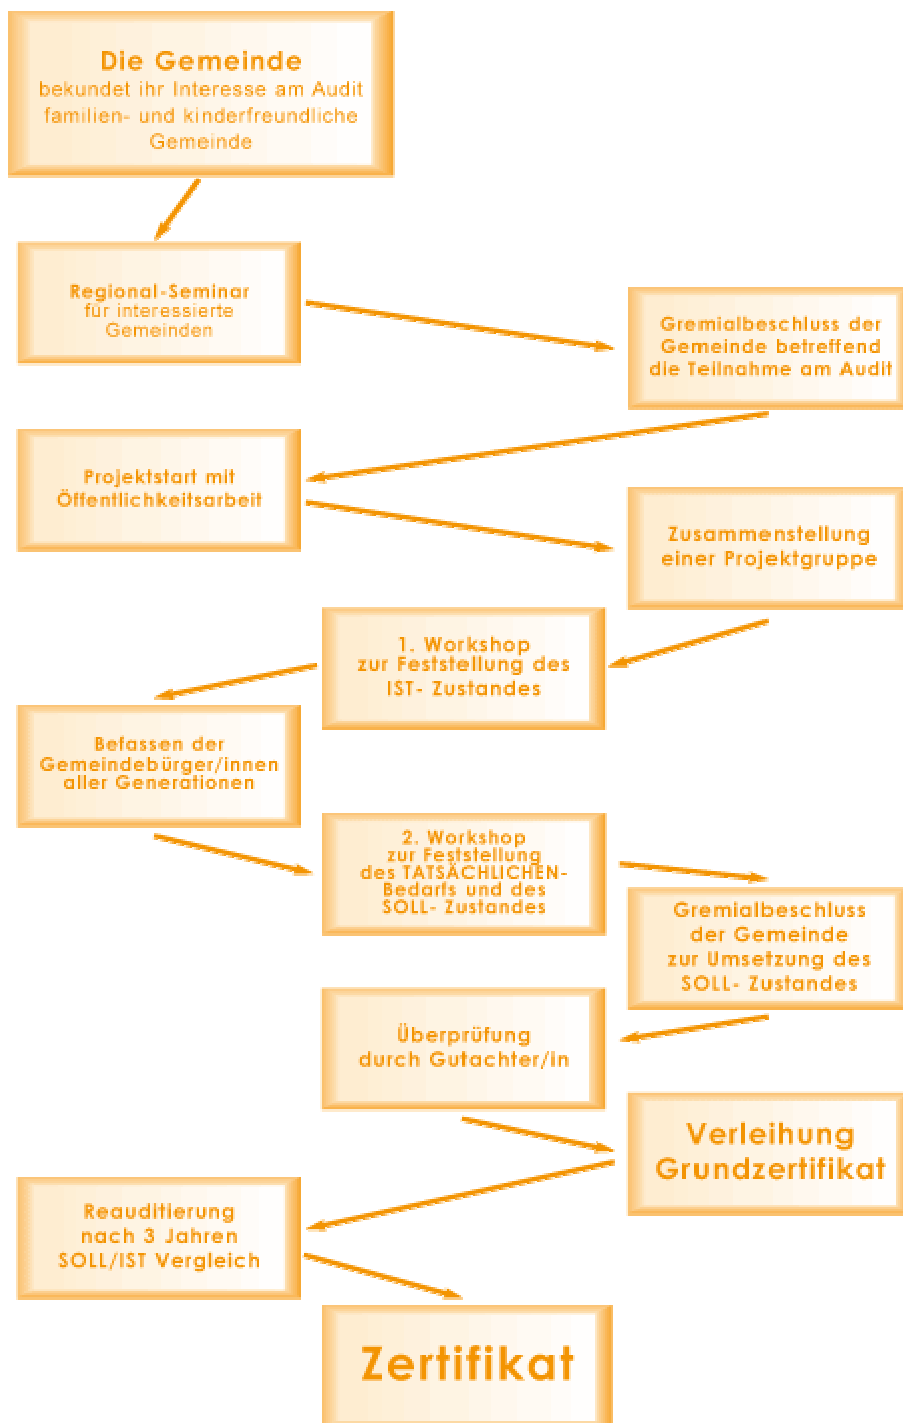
Die Gemeinde
bekundet ihr Interesse am Audit familien- und kinderfreundliche Gemeinde

Regional-Seminar
für interessierte Gemeinden

Gremialbeschluss der Gemeinde betreffend die Teilnahme am Audit

Projektstart mit Öffentlichkeitsarbeit

Zusammenstellung einer Projektgruppe

1. Workshop
zur Feststellung des IST- Zustandes

Befassen der Gemeindebürger/innen aller Generationen

2. Workshop
zur Feststellung des TATSÄCHLICHEN-Bedarfs und des SOLL- Zustandes

Gremialbeschluss der Gemeinde zur Umsetzung des SOLL- Zustandes

Überprüfung durch Gutachter/in

Verleihung Grundzertifikat

Reauditierung nach 3 Jahren SOLL/IST Vergleich

Zertifikat